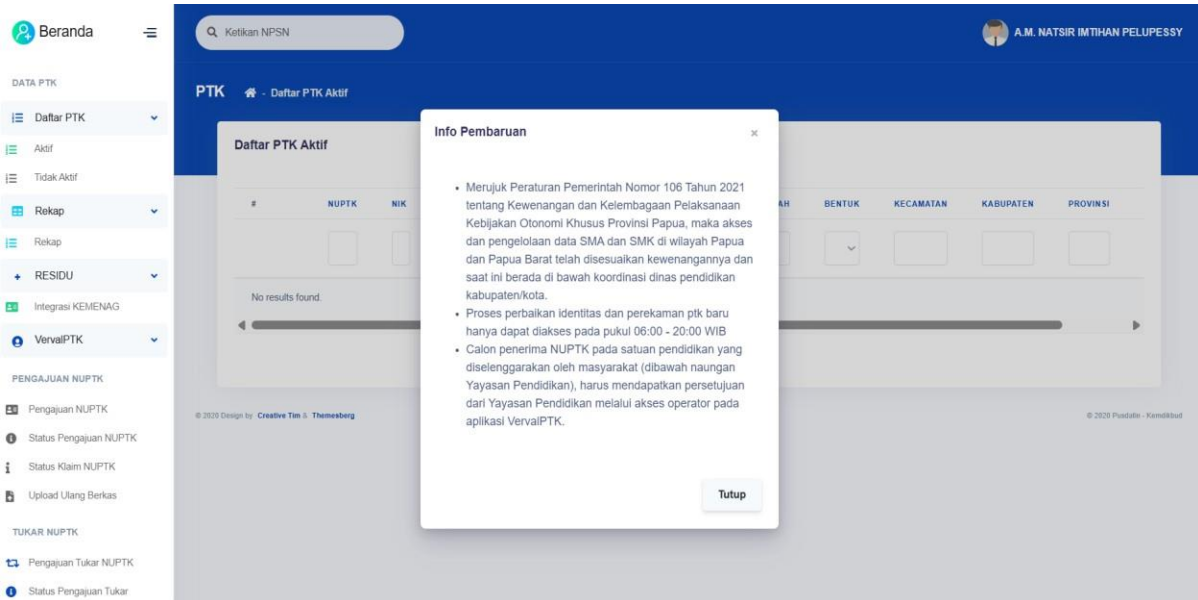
Beranda

DATA PTK

Daftar PTK

Aktif

Tidak Aktif

Rekap

Rekap

RESIDU

Integrasi KEMENAG

VervalPTK

PENGAJUAN NUPTK

Pengajuan NUPTK

Status Pengajuan NUPTK

Status Klaim NUPTK

Upload Ulang Berkas

TUKAR NUPTK

Pengajuan Tukar NUPTK

Status Pengajuan Tukar

Ketikan NPSN

A.M. NATSIR IMTIHAN PELUPESSY

PTK - Daftar PTK Aktif

Daftar PTK Aktif

| # | NUPTK | NIK | AH | BENTUK | KECAMATAN | KABUPATEN | PROVINSI |
|---|---|---|---|---|---|---|---|

No results found.

© 2020 Design by Creative Tim & Themesberg

© 2020 Pusdatin - Kemdikbud

Info Pembaruan

×

- Merujuk Peraturan Pemerintah Nomor 106 Tahun 2021 tentang Kewenangan dan Kelembagaan Pelaksanaan Kebijakan Otonomi Khusus Provinsi Papua, maka akses dan pengelolaan data SMA dan SMK di wilayah Papua dan Papua Barat telah disesuaikan kewenangannya dan saat ini berada di bawah koordinasi dinas pendidikan kabupaten/kota.
- Proses perbaikan identitas dan perekaman ptk baru hanya dapat diakses pada pukul 06:00 - 20:00 WIB
- Calon penerima NUPTK pada satuan pendidikan yang diselenggarakan oleh masyarakat (dibawah naungan Yayasan Pendidikan), harus mendapatkan persetujuan dari Yayasan Pendidikan melalui akses operator pada aplikasi VervalPTK.

Tutup